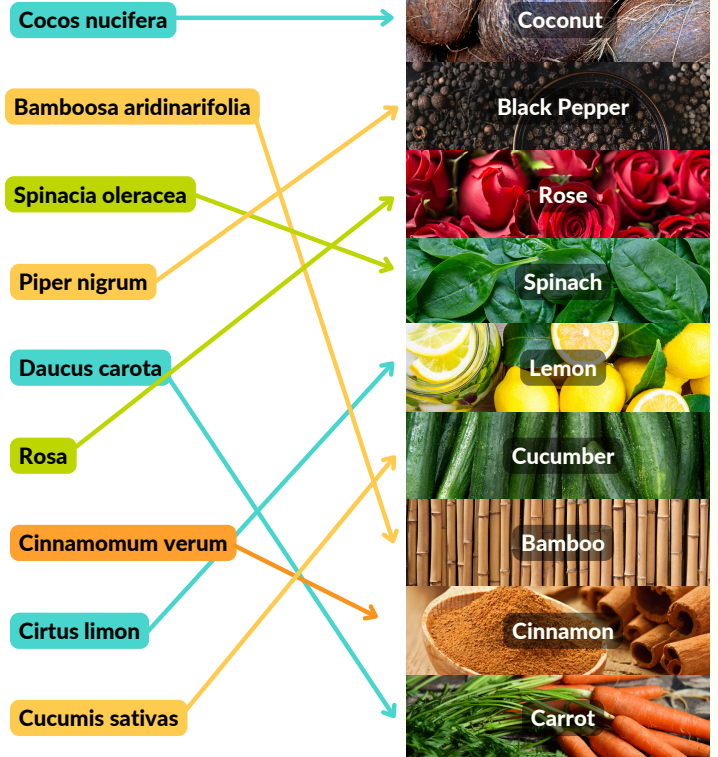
Cocos nucifera

Bamboosa aridinarifolia

Spinacia oleracea

Piper nigrum

Daucus carota

Rosa

Cinnamomum verum

Cirtus limon

Cucumis sativas

Coconut

Black Pepper

Rose

Spinach

Lemon

Cucumber

Bamboo

Cinnamon

Carrot